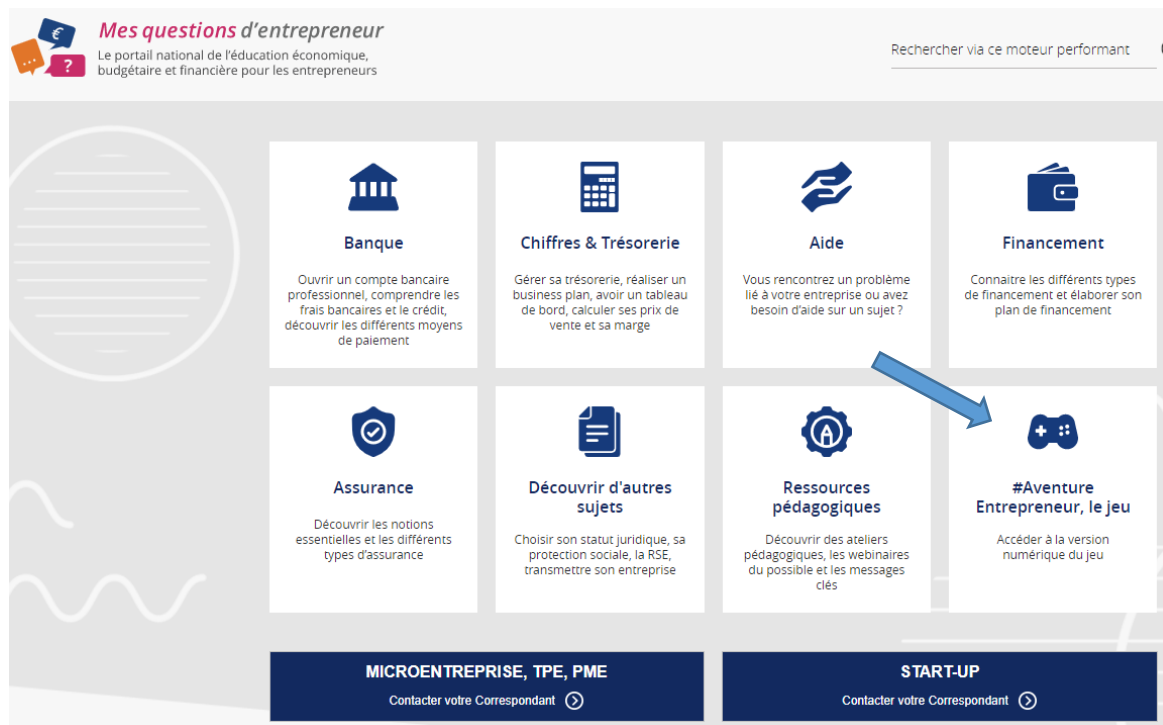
€
...
?

Mes questions d'entrepreneur
Le portail national de l'éducation économique, budgétaire et financière pour les entrepreneurs

Rechercher via ce moteur performant

Banque
Ouvrir un compte bancaire professionnel, comprendre les frais bancaires et le crédit, découvrir les différents moyens de paiement

Chiffres & Trésorerie
Gérer sa trésorerie, réaliser un business plan, avoir un tableau de bord, calculer ses prix de vente et sa marge

Aide
Vous rencontrez un problème lié à votre entreprise ou avez besoin d'aide sur un sujet ?

Financement
Connaitre les différents types de financement et élaborer son plan de financement

Assurance
Découvrir les notions essentielles et les différents types d'assurance

Découvrir d'autres sujets
Choisir son statut juridique, sa protection sociale, la RSE, transmettre son entreprise

Ressources pédagogiques
Découvrir des ateliers pédagogiques, les webinaires du possible et les messages clés

#Aventure Entrepreneur, le jeu
Accéder à la version numérique du jeu

MICROENTREPRISE, TPE, PME
Contacter votre Correspondant

START-UP
Contacter votre Correspondant